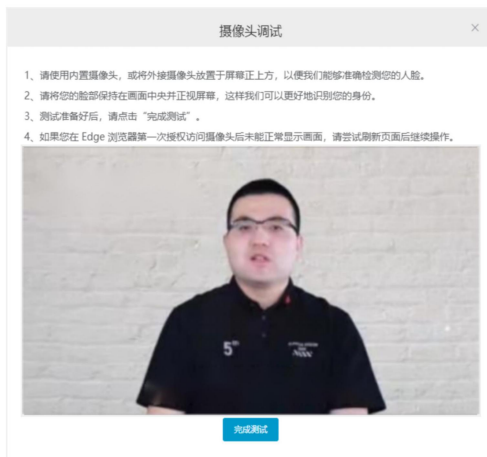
摄像头调试

×

1、请使用内置摄像头，或将外接摄像头放置于屏幕正上方，以便我们能够准确检测您的人脸。

2、请将您的脸部保持在画面中央并正视屏幕，这样我们可以更好地识别您的身份。

3、测试准备好后，请点击“完成测试”。

4、如果您在 Edge 浏览器第一次授权访问摄像头后未能正常显示画面，请尝试刷新页面后继续操作。

5th

完成测试